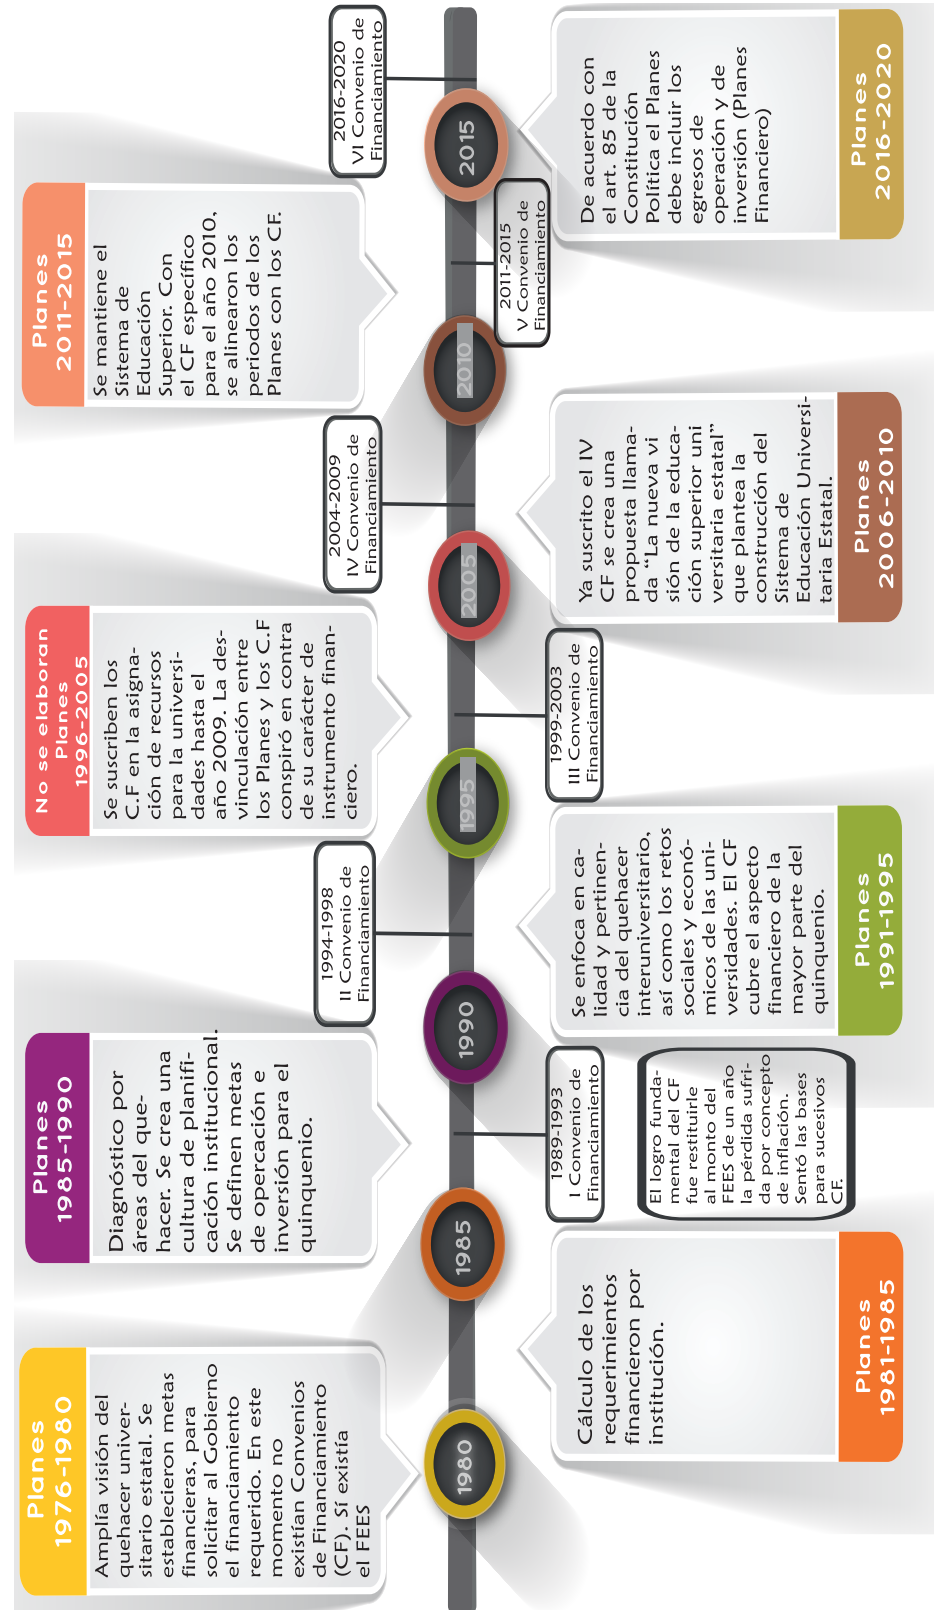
Planes 1976-1980

Amplía visión del quehacer universitario estatal. Se establecieron metas financieras, para solicitar al Gobierno el financiamiento requerido. En este momento no existían Convenios de Financiamiento (CF). Sí existía el FEES

1980

Planes 1981-1985

Cálculo de los requerimientos financieron por institución.

1985

Planes 1985-1990

Diagnóstico por áreas del quehacer. Se crea una cultura de planificación institucional. Se definen metas de operación e inversión para el quinquenio.

1989-1993 I Convenio de Financiamiento

El logro fundamental del CF fue restituirle al monto del FEES de un año la pérdida sufrida por concepto de inflación. Sentó las bases para sucesivos CF.

1990

1994-1998 II Convenio de Financiamiento

Planes 1991-1995

Se enfoca en calidad y pertinencia del quehacer interuniversitario, así como los retos sociales y económicos de las universidades. El CF cubre el aspecto financiero de la mayor parte del quinquenio.

1995

No se elaboran Planes 1996-2005

Se suscriben los C.F en la asignación de recursos para la universidades hasta el año 2009. La desvinculación entre los Planes y los C.F conspiró en contra de su carácter de instrumento financiero.

1999-2003 III Convenio de Financiamiento

2005

2004-2009 IV Convenio de Financiamiento

Planes 2006-2010

Ya suscrito el IV CF se crea una propuesta llamada "La nueva visión de la educación superior universitaria estatal" que plantea la construcción del Sistema de Educación Universitaria Estatal.

2010

Planes 2011-2015

Se mantiene el Sistema de Educación Superior. Con el CF específico para el año 2010, se alinearon los periodos de los Planes con los CF.

2011-2015 V Convenio de Financiamiento

2015

2016-2020 VI Convenio de Financiamiento

Planes 2016-2020

De acuerdo con el art. 85 de la Constitución Política el Planes debe incluir los egresos de operación y de inversión (Planes Financiero)